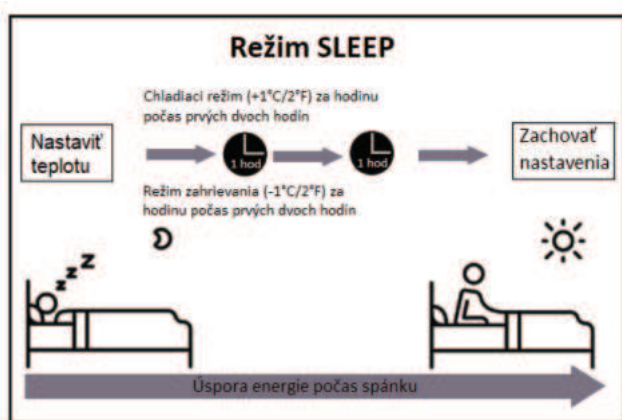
Režim SLEEP

Chladiaci režim (+1°C/2°F) za hodinu počas prvých dvoch hodín

Nastaviť teplotu

1 hod

1 hod

Zachovať nastavenia

Režim zahrievania (-1°C/2°F) za hodinu počas prvých dvoch hodín

Z Z Z

Úspora energie počas spánku